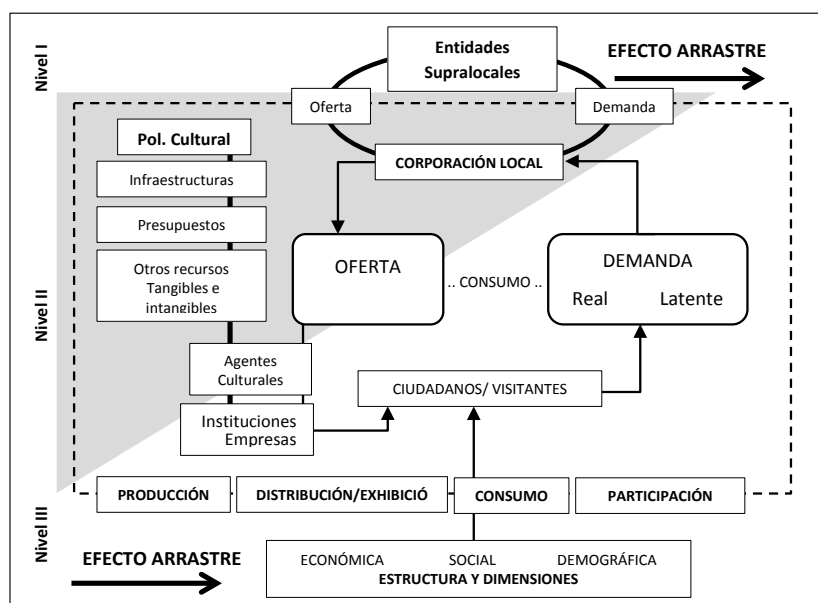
Nivel I

Entidades Supralocales

EFECTO ARRASTRE

Oferta

Demanda

Pol. Cultural

Infraestructuras

Presupuestos

Otros recursos Tangibles e intangibles

CORPORACIÓN LOCAL

Nivel II

OFERTA

.. CONSUMO ..

DEMANDA

Real

Latente

Agentes Culturales

CIUDADANOS/ VISITANTES

Instituciones Empresas

PRODUCCIÓN

DISTRIBUCIÓN/EXHIBICIÓ

CONSUMO

PARTICIPACIÓN

Nivel III

EFECTO ARRASTRE

ECONÓMICA

SOCIAL

DEMOGRÁFICA

ESTRUCTURA Y DIMENSIONES